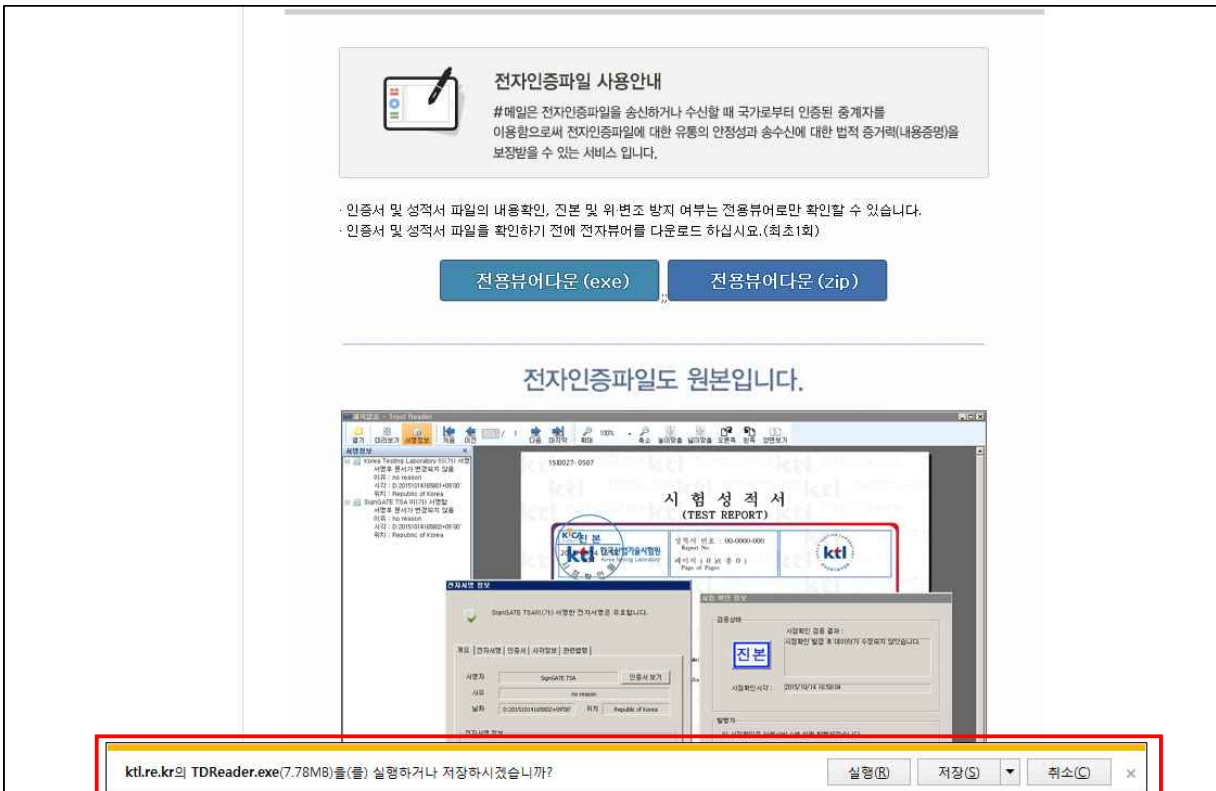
전자인증파일 사용안내

#메일은 전자인증파일을 송신하거나 수신할 때 국가로부터 인증된 중계자를 이용함으로써 전자인증파일에 대한 유통의 안정성과 송수신에 대한 법적 증거력(내용증명)을 보장받을 수 있는 서비스 입니다.

· 인증서 및 성적서 파일의 내용확인, 진본 및 위·변조 방지 여부는 전용뷰어로만 확인할 수 있습니다.
· 인증서 및 성적서 파일을 확인하기 전에 전자뷰어를 다운로드 하십시오.(최초1회)

전용뷰어다운(exe)

전용뷰어다운(zip)

전자인증파일도 원본입니다.

시 험 성 적 서
(TEST REPORT)

ktl

ktl 한국산업기술시험원

진본

ktl.re.kr의 TDReader.exe(7.78MB)을(를) 실행하거나 저장하시겠습니까?

실행(R)

저장(S)

취소(C)

×